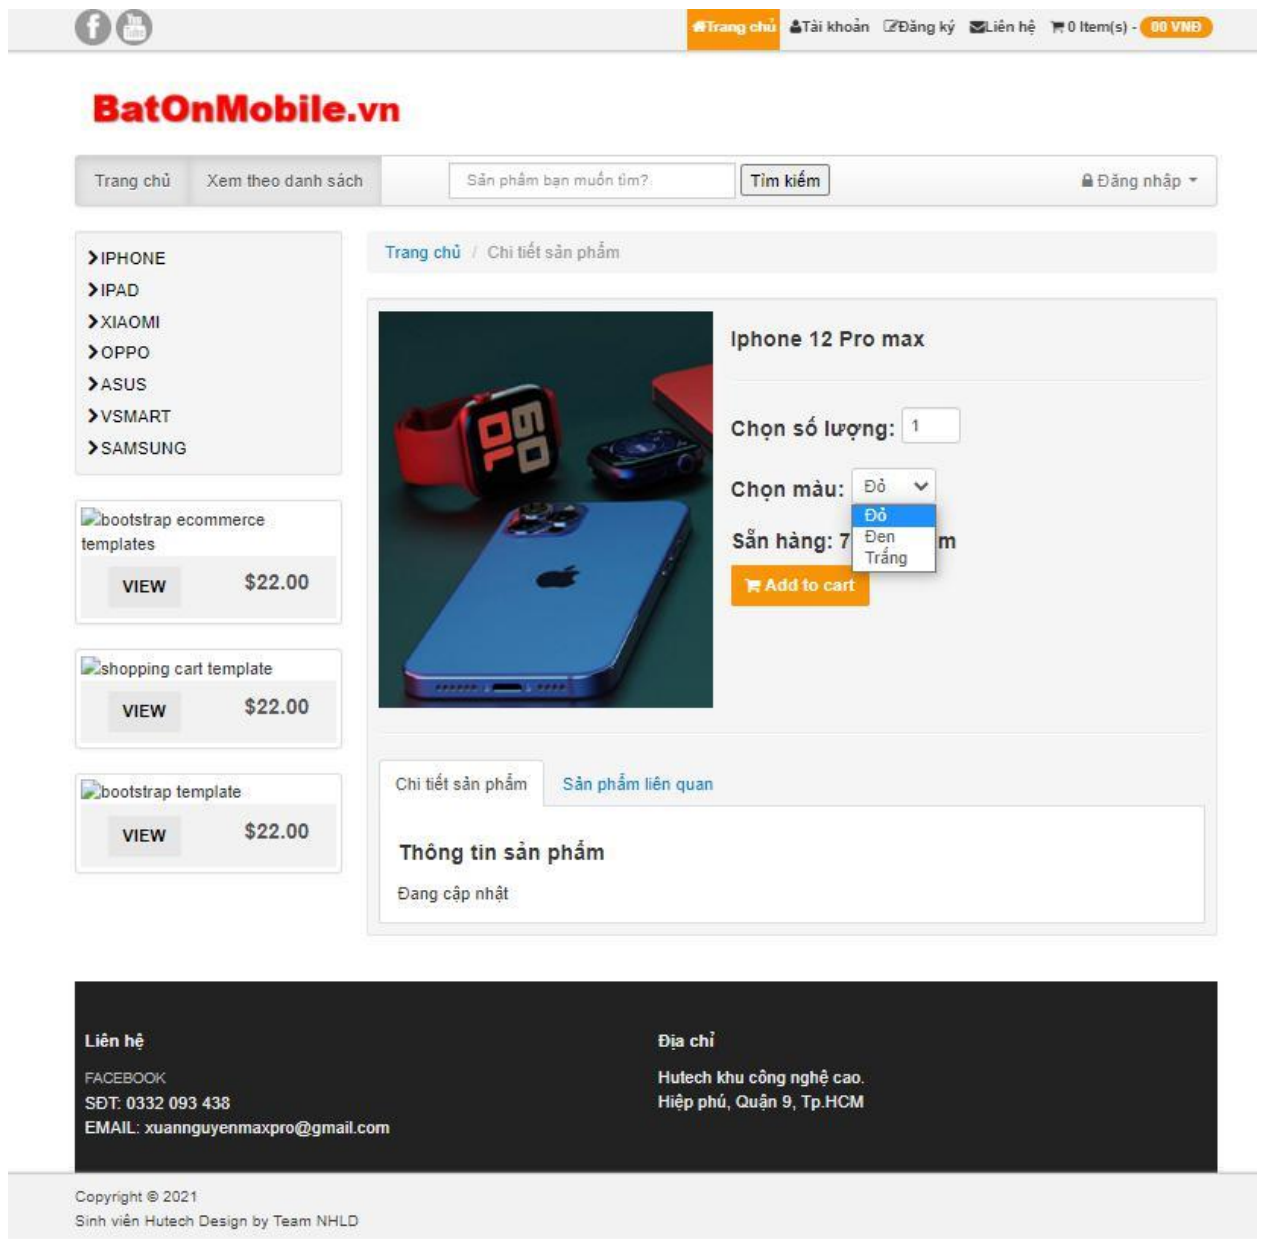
Trang chủ Tài khoản Đăng ký Liên hệ 0 Item(s) - 00 VNĐ

BatOnMobile.vn

Trang chủ Xem theo danh sách Sản phẩm bạn muốn tìm? Tìm kiếm Đăng nhập

IPHONE
IPAD
XIAOMI
OPPO
ASUS
VSMART
SAMSUNG

bootstrap ecommerce templates
VIEW $22.00

shopping cart template
VIEW $22.00

bootstrap template
VIEW $22.00

Trang chủ / Chi tiết sản phẩm

Iphone 12 Pro max

Chọn số lượng: 1

Chọn màu: Đỏ
Đỏ
Đen
Trắng

Sẵn hàng: 7 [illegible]m

Add to cart

Chi tiết sản phẩm Sản phẩm liên quan

Thông tin sản phẩm

Đang cập nhật

Liên hệ
FACEBOOK
SĐT: 0332 093 438
EMAIL: xuannguyenmaxpro@gmail.com

Địa chỉ
Hutech khu công nghệ cao.
Hiệp phú, Quận 9, Tp.HCM

Copyright © 2021
Sinh viên Hutech Design by Team NHLD